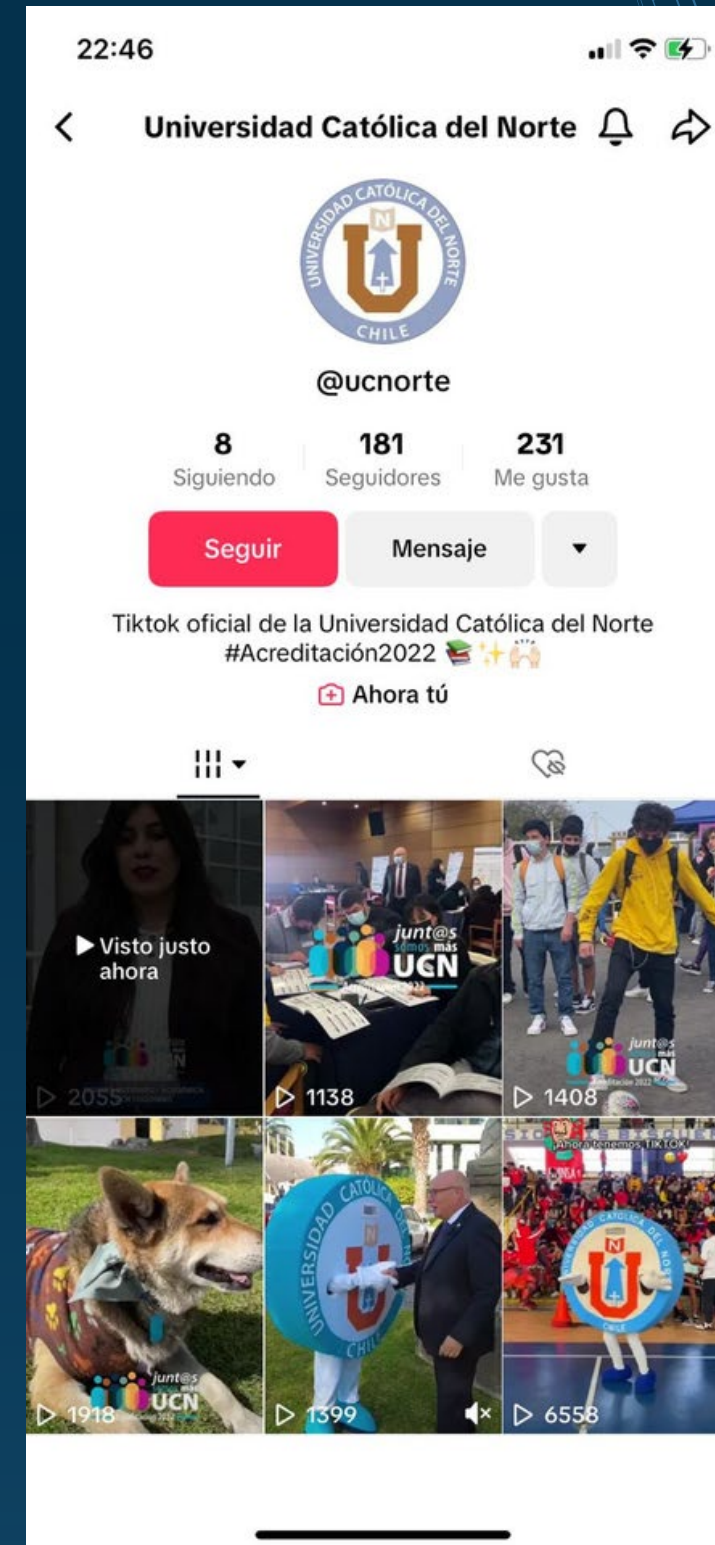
22:46

Universidad Católica del Norte

UNIVERSIDAD CATÓLICA DEL NORTE
N
CHILE

@ucnorte

8
Siguiendo

181
Seguidores

231
Me gusta

Seguir

Mensaje

Tiktok oficial de la Universidad Católica del Norte #Acreditación2022 📚✨🙌

Ahora tú

▶ Visto justo ahora

▷ 2055

junt@s somos más UCN

▷ 1138

junt@s somos más UCN Acreditación 2022

▷ 1408

junt@s somos más UCN

▷ 1918

UNIVERSIDAD CATÓLICA DEL NORTE
CHILE

▷ 1399

¡Ahora tenemos TIKTOK!

UNIVERSIDAD CATÓLICA DEL NORTE
N
CHILE

▷ 6558